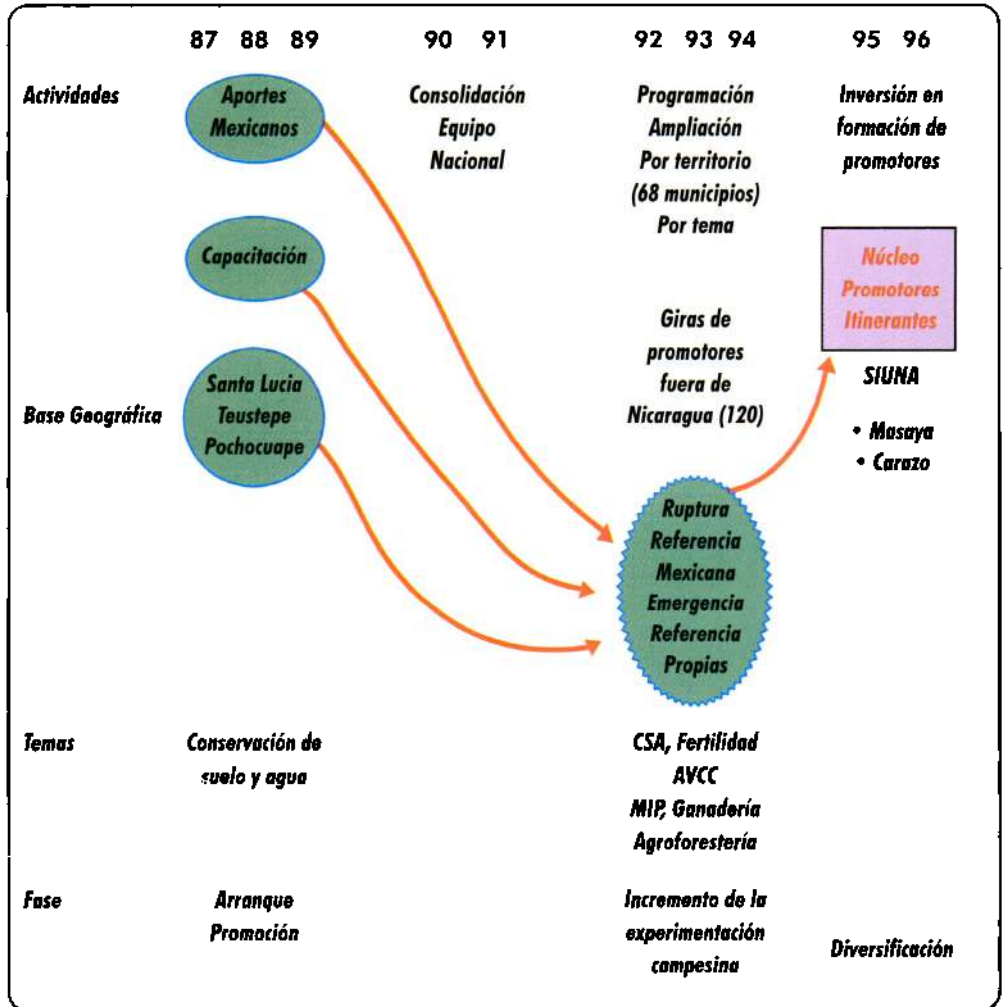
87 88 89

90 91

92 93 94

95 96

Actividades

Aportes Mexicanos

Consolidación Equipo Nacional

Programación Ampliación Por territorio (68 municipios) Por tema

Inversión en formación de promotores

Capacitación

Núcleo Promotores Itinerantes

Giras de promotores fuera de Nicaragua (120)

Santa Lucia Teustepe Pochocuape

Base Geográfica

SIUNA

• Masaya
• Carazo

Ruptura Referencia Mexicana Emergencia Referencia Propias

Temas

Conservación de suelo y agua

CSA, Fertilidad AVCC MIP, Ganadería Agroforestería

Fase

Arranque Promoción

Incremento de la experimentación campesina

Diversificación